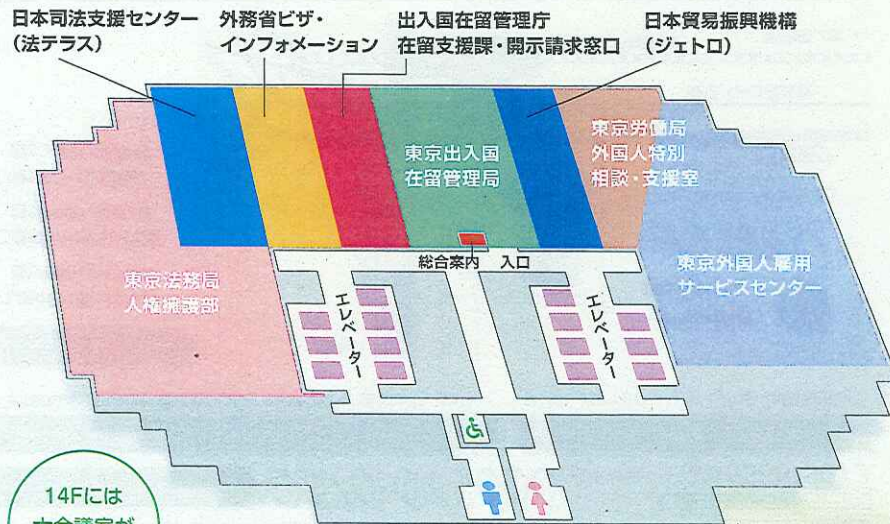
日本司法支援センター
(法テラス)

外務省ビザ・
インフォメーション

出入国在留管理庁
在留支援課・開示請求窓口

日本貿易振興機構
(ジェトロ)

東京出入国
在留管理局

東京労働局
外国人特別
相談・支援室

総合案内　入口

東京外国人雇用
サービスセンター

東京法務局
人権擁護部

エレベーター

エレベーター

14Fには
大会議室が